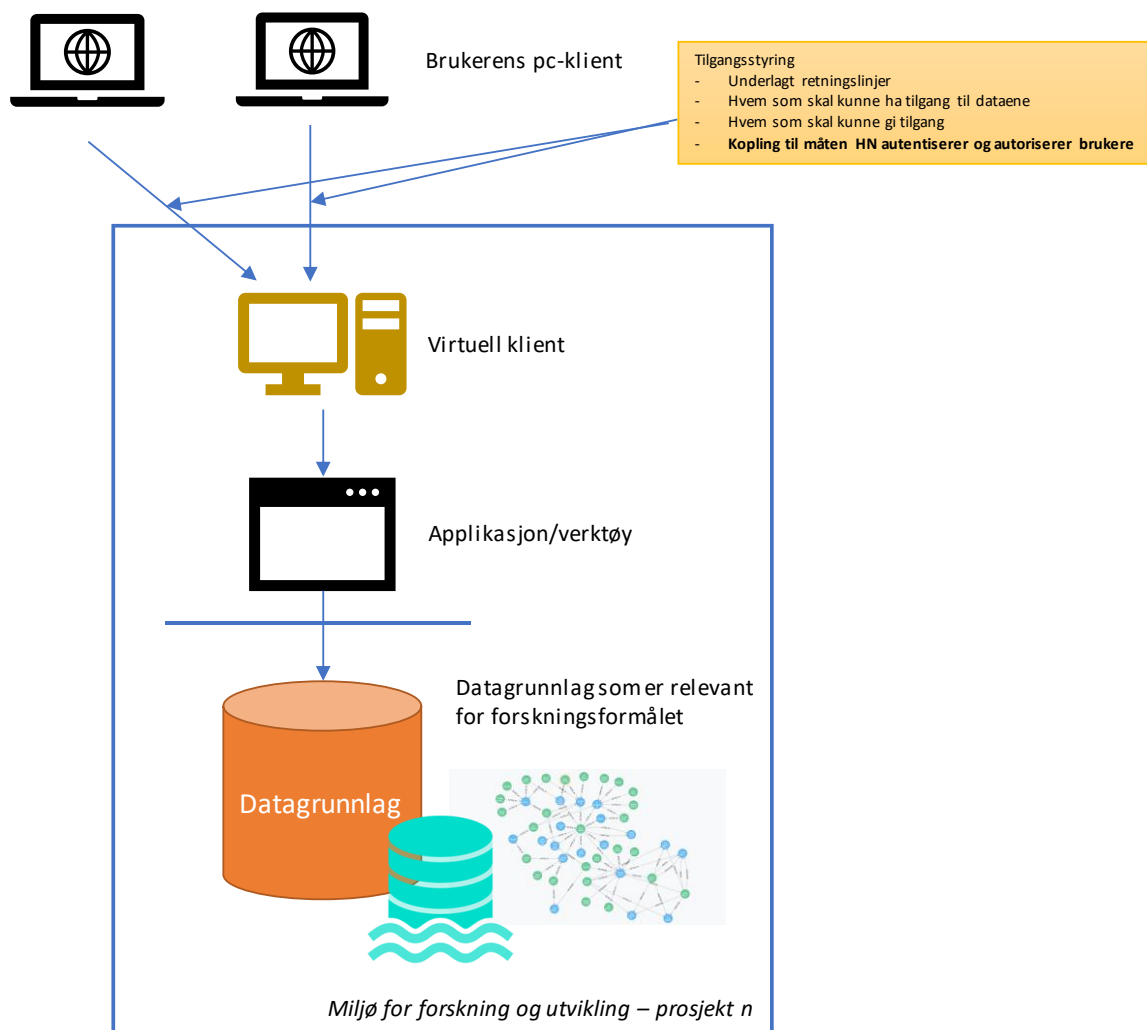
Brukerens pc-klient

Tilgangsstyring
- Underlagt retningslinjer
- Hvem som skal kunne ha tilgang til dataene
- Hvem som skal kunne gi tilgang
- **Kopling til måten HN autentiserer og autoriserer brukere**

Virtuell klient

Applikasjon/verktøy

Datagrunnlag som er relevant for forskningsformålet

Datagrunnlag

*Miljø for forskning og utvikling – prosjekt n*